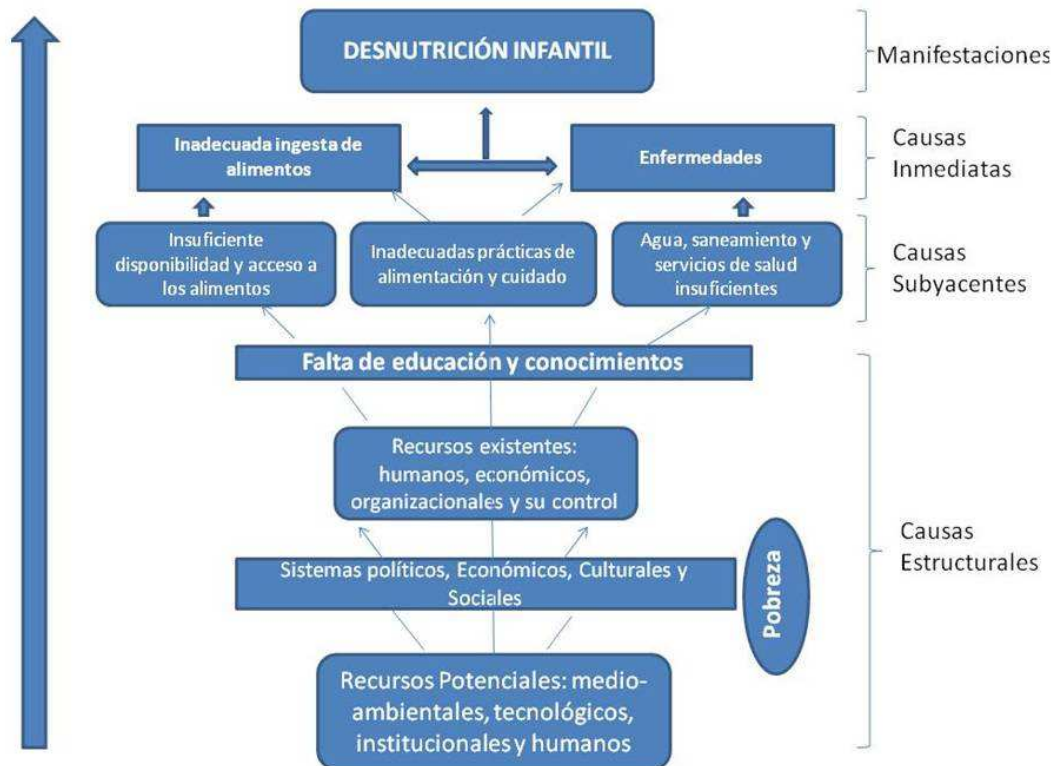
DESNUTRICIÓN INFANTIL

Manifestaciones

Inadecuada ingesta de alimentos

Enfermedades

Causas Inmediatas

Insuficiente disponibilidad y acceso a los alimentos

Inadecuadas prácticas de alimentación y cuidado

Agua, saneamiento y servicios de salud insuficientes

Causas Subyacentes

Falta de educación y conocimientos

Recursos existentes: humanos, económicos, organizacionales y su control

Pobreza

Sistemas políticos, Económicos, Culturales y Sociales

Causas Estructurales

Recursos Potenciales: medioambientales, tecnológicos, institucionales y humanos